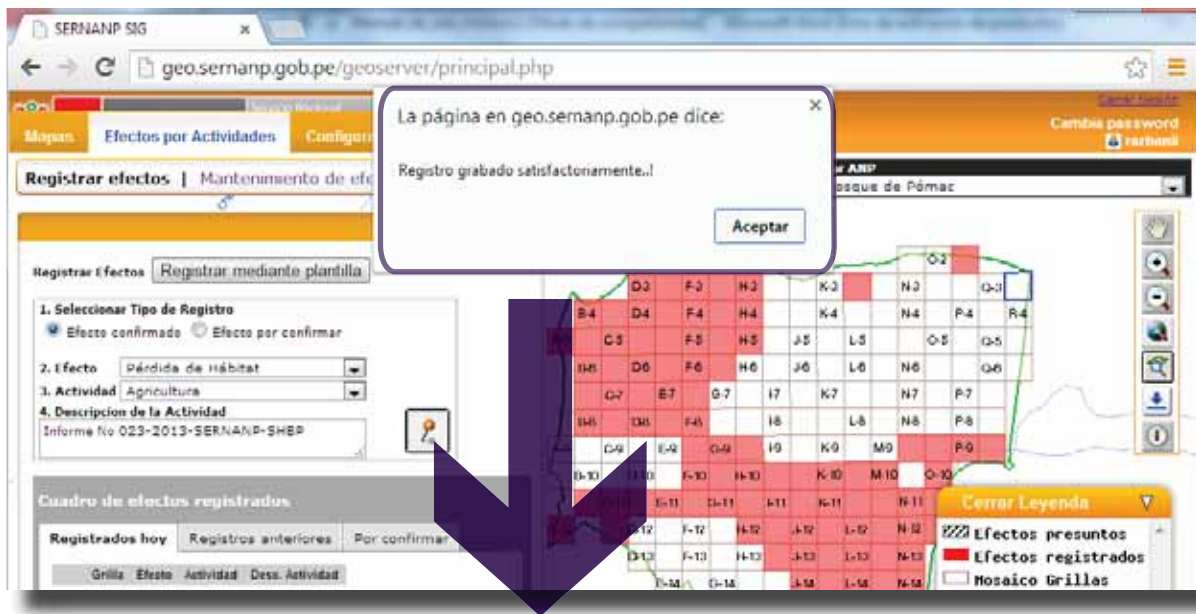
SERNANP SIG ×

geo.sernanp.gob.pe/geoserver/principal.php

Cerrar Sesión
Cambia password
rarhami

Mapas | Efectos por Actividades | Configur

Registrar efectos | Mantenimiento de efe

La página en geo.sernanp.gob.pe dice:

Registro grabado satisfactoriamente..!

Aceptar

r ANP
osque de Pómac

Registrar Efectos | Registrar mediante plantilla

1. Seleccionar Tipo de Registro
Efecto confirmado  Efecto por confirmar

2. Efecto | Pérdida de Hábitat
3. Actividad | Agricultura
4. Descripcion de la Actividad
Informe No 023-2013-SERNANP-SHBP

Cuadro de efectos registrados

Registrados hoy | Registros anteriores | Por confirmar

Grilla | Efecto | Actividad | Desc. Actividad

O-2
D-3 | F-3 | H-3 | K-3 | N-3 | Q-3
B-4 | D4 | F4 | H4 | K4 | N4 | P-4 | R-4
C-5 | F-5 | H-5 | J-5 | L-5 | O-5 | Q-5
B-6 | D6 | F6 | H6 | J6 | L6 | N6 | Q6
C-7 | E7 | G-7 | I7 | K7 | N7 | P-7
B-8 | D8 | F-8 | I8 | L8 | N8 | P8
C-9 | E-9 | G-9 | I9 | K9 | M9 | P-9
B-10 | D-10 | F-10 | H-10 | K-10 | M10 | O-10
E-11 | G-11 | I-11 | K-11 | N-11
D-12 | F-12 | H-12 | J-12 | L-12 | N-12
D-13 | F-13 | H-13 | J-13 | L-13 | N-13
E-14 | G-14 | J-14 | L-14 | N-14

Cerrar Leyenda
Efectos presuntos
Efectos registrados
Mosaico Grillas